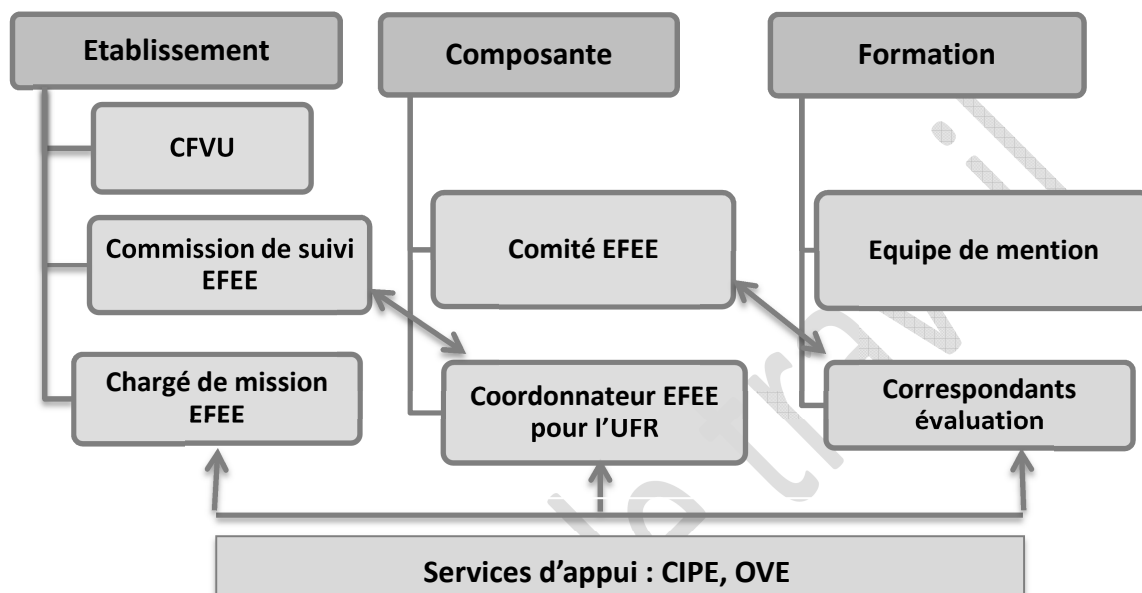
Etablissement

Composante

Formation

CFVU

Commission de suivi EFEE

Comité EFEE

Equipe de mention

Chargé de mission EFEE

Coordonnateur EFEE pour l'UFR

Correspondants évaluation

Services d'appui : CIPE, OVE